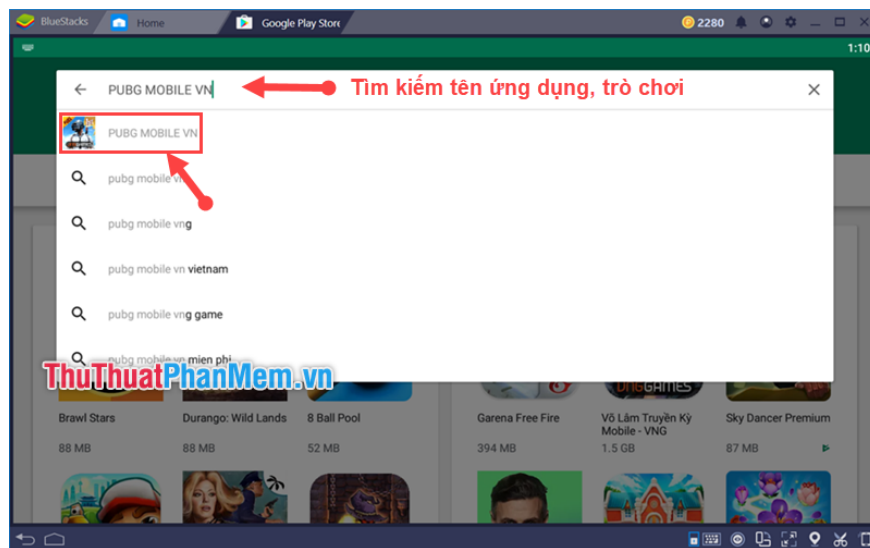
BlueStacks Home Google Play Store 2280

1:10

PUBG MOBILE VN

Tìm kiếm tên ứng dụng, trò chơi

PUBG MOBILE VN

pubg mobile vn

pubg mobile vng

pubg mobile vn vietnam

pubg mobile vng game

pubg mobile vn mien phi

ThuThuatPhanMem.vn

Brawl Stars
88 MB

Durango: Wild Lands
98 MB

8 Ball Pool
52 MB

Garena Free Fire
394 MB

Võ Lâm Truyền Kỳ Mobile - VNG
1.5 GB

Sky Dancer Premium
47 MB